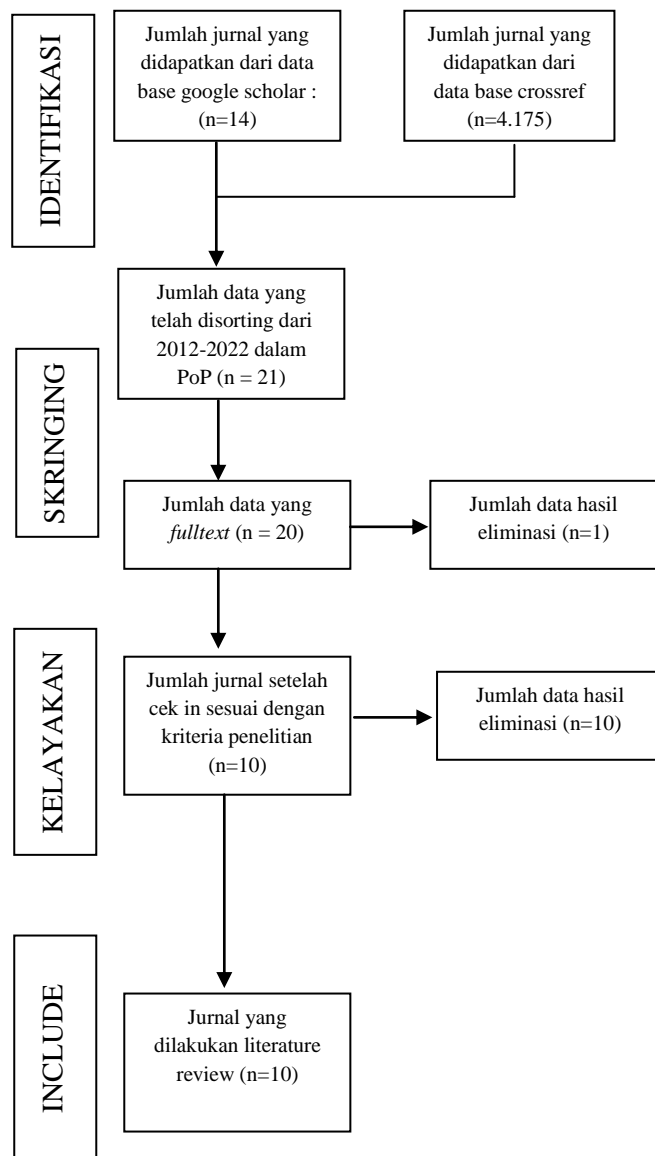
IDENTIFIKASI

Jumlah jurnal yang didapatkan dari data base google scholar : (n=14)

Jumlah jurnal yang didapatkan dari data base crossref (n=4.175)

SKRINGING

Jumlah data yang telah disorting dari 2012-2022 dalam PoP (n = 21)

Jumlah data yang *fulltext* (n = 20)

Jumlah data hasil eliminasi (n=1)

KELAYAKAN

Jumlah jurnal setelah cek in sesuai dengan kriteria penelitian (n=10)

Jumlah data hasil eliminasi (n=10)

INCLUDE

Jurnal yang dilakukan literature review (n=10)